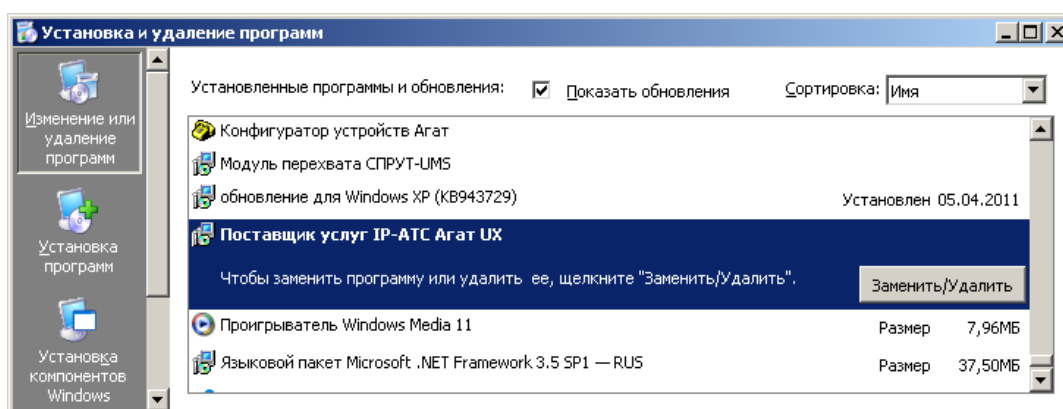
Установка и удаление программ

Изменение или удаление программ

Установка программ

Установка компонентов Windows

Установленные программы и обновления: Показать обновления Сортировка: Имя

Конфигуратор устройств Агат

Модуль перехвата СПРУТ-UMS

обновление для Windows XP (KB943729) Установлен 05.04.2011

Поставщик услуг IP-АТС Агат UX

Чтобы заменить программу или удалить ее, щелкните "Заменить/Удалить". Заменить/Удалить

Проигрыватель Windows Media 11 Размер 7,96МБ

Языковой пакет Microsoft .NET Framework 3.5 SP1 — RUS Размер 37,50МБ